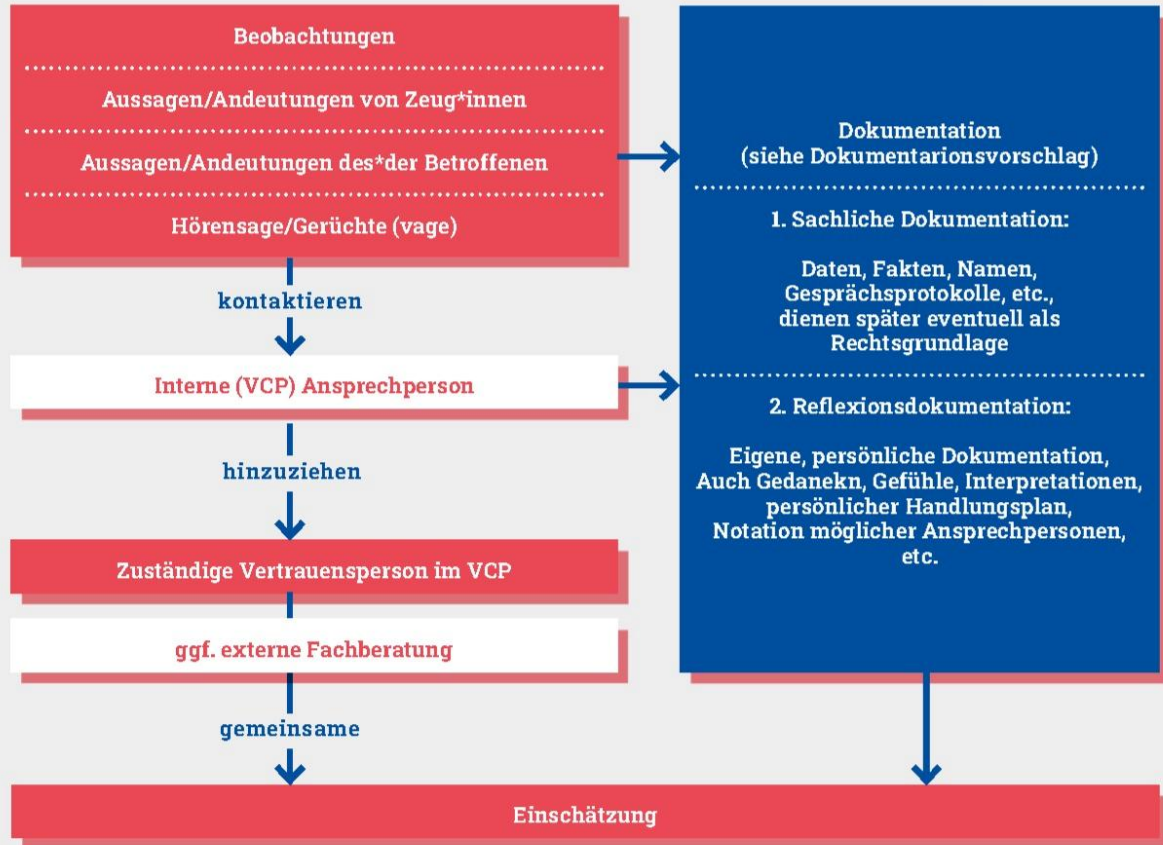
Beobachtungen

Aussagen/Andeutungen von Zeug*innen

Aussagen/Andeutungen des*der Betroffenen

Hörensage/Gerüchte (vage)

kontaktieren

Interne (VCP) Ansprechperson

hinzuziehen

Zuständige Vertrauensperson im VCP

ggf. externe Fachberatung

gemeinsame

Dokumentation (siehe Dokumentarionsvorschlag)

1. Sachliche Dokumentation:

Daten, Fakten, Namen, Gesprächsprotokolle, etc., dienen später eventuell als Rechtsgrundlage

2. Reflexionsdokumentation:

Eigene, persönliche Dokumentation, Auch Gedanekn, Gefühle, Interpretationen, persönlicher Handlungsplan, Notation möglicher Ansprechpersonen, etc.

Einschätzung